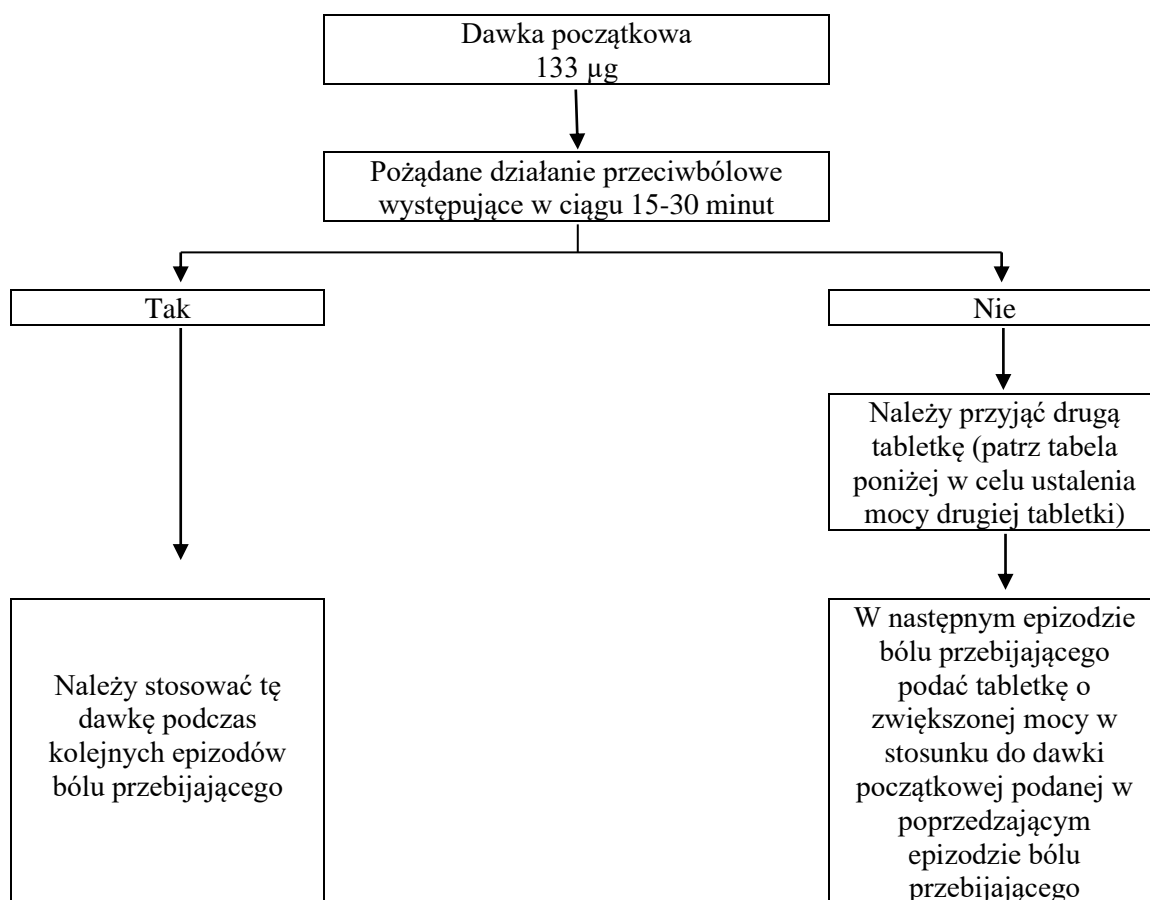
Dawka początkowa
133 µg

Pożądane działanie przeciwbólowe występujące w ciągu 15-30 minut

Tak

Nie

Należy przyjąć drugą tabletkę (patrz tabela poniżej w celu ustalenia mocy drugiej tabletki)

Należy stosować tę dawkę podczas kolejnych epizodów bólu przebijającego

W następnym epizodzie bólu przebijającego podać tabletkę o zwiększonej mocy w stosunku do dawki początkowej podanej w poprzedzającym epizodzie bólu przebijającego